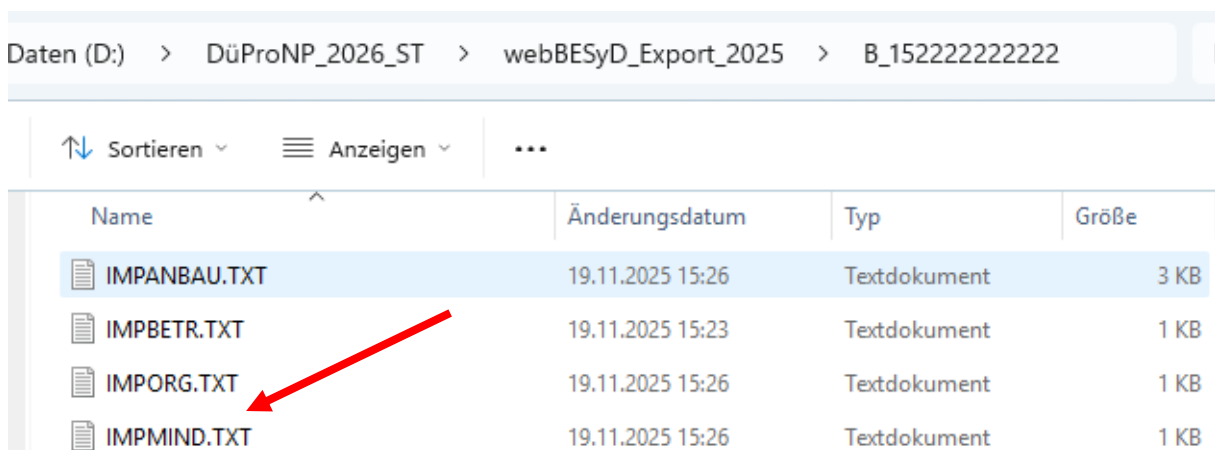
Daten (D:) > DüProNP_2026_ST > webBESyD_Export_2025 > B_152222222222

Sortieren Anzeigen ...

| Name | Änderungsdatum | Typ | Größe |
|---|---|---|---|
| IMPANBAU.TXT | 19.11.2025 15:26 | Textdokument | 3 KB |
| IMPBETR.TXT | 19.11.2025 15:23 | Textdokument | 1 KB |
| IMPORG.TXT | 19.11.2025 15:26 | Textdokument | 1 KB |
| IMPMIND.TXT | 19.11.2025 15:26 | Textdokument | 1 KB |